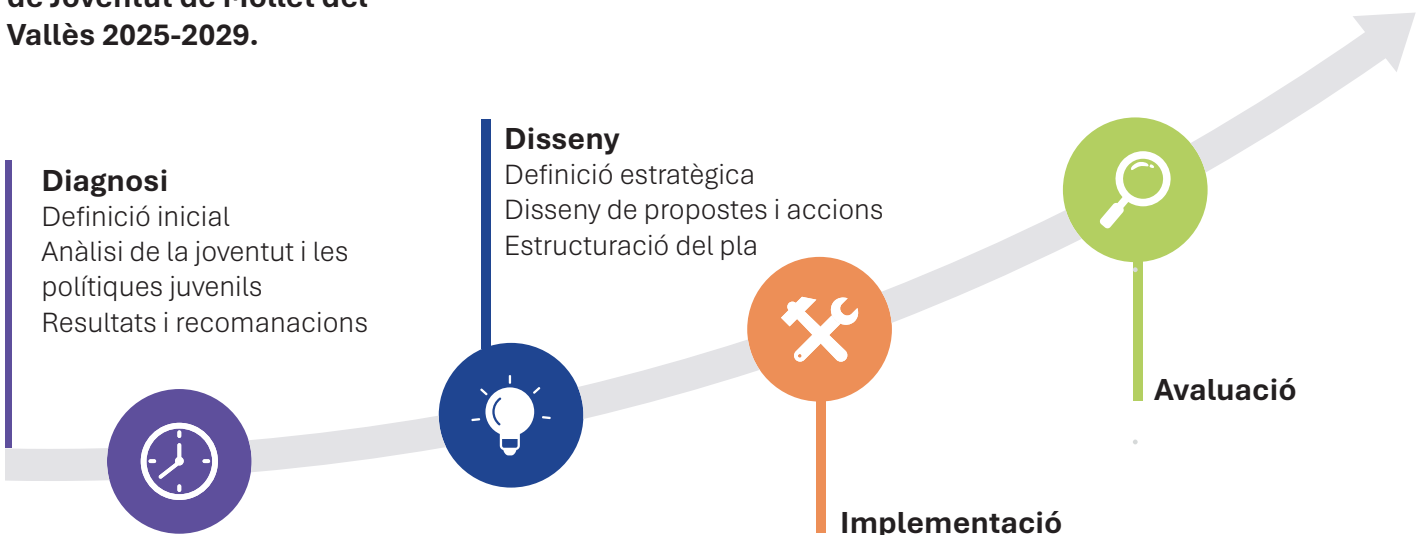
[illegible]
Vallès 2025-2029.

Diagnosi
Definició inicial
Anàlisi de la joventut i les polítiques juvenils
Resultats i recomanacions

Disseny
Definició estratègica
Disseny de propostes i accions
Estructuració del pla

Implementació

Avaluació